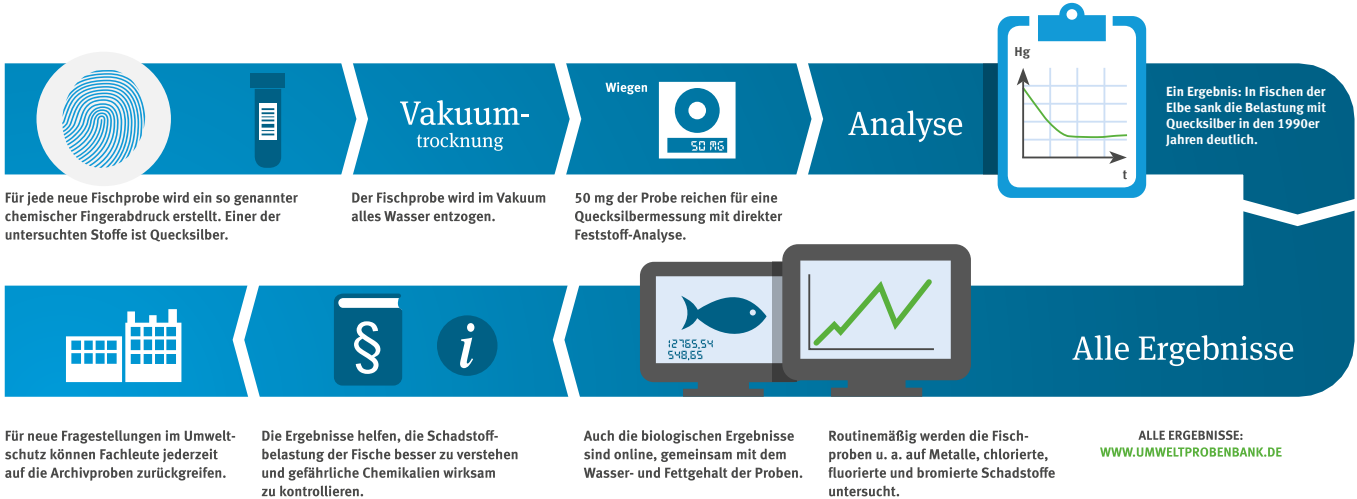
Vakuum-
trocknung

Wiegen

50 MG

Analyse

Hg

t

Ein Ergebnis: In Fischen der Elbe sank die Belastung mit Quecksilber in den 1990er Jahren deutlich.

Für jede neue Fischprobe wird ein so genannter chemischer Fingerabdruck erstellt. Einer der untersuchten Stoffe ist Quecksilber.

Der Fischprobe wird im Vakuum alles Wasser entzogen.

50 mg der Probe reichen für eine Quecksilbermessung mit direkter Feststoff-Analyse.

§

i

12765,54
548,65

Alle Ergebnisse

Für neue Fragestellungen im Umweltschutz können Fachleute jederzeit auf die Archivproben zurückgreifen.

Die Ergebnisse helfen, die Schadstoffbelastung der Fische besser zu verstehen und gefährliche Chemikalien wirksam zu kontrollieren.

Auch die biologischen Ergebnisse sind online, gemeinsam mit dem Wasser- und Fettgehalt der Proben.

Routinemäßig werden die Fischproben u. a. auf Metalle, chlorierte, fluorierte und bromierte Schadstoffe untersucht.

ALLE ERGEBNISSE:
WWW.UMWELTPROBENBANK.DE